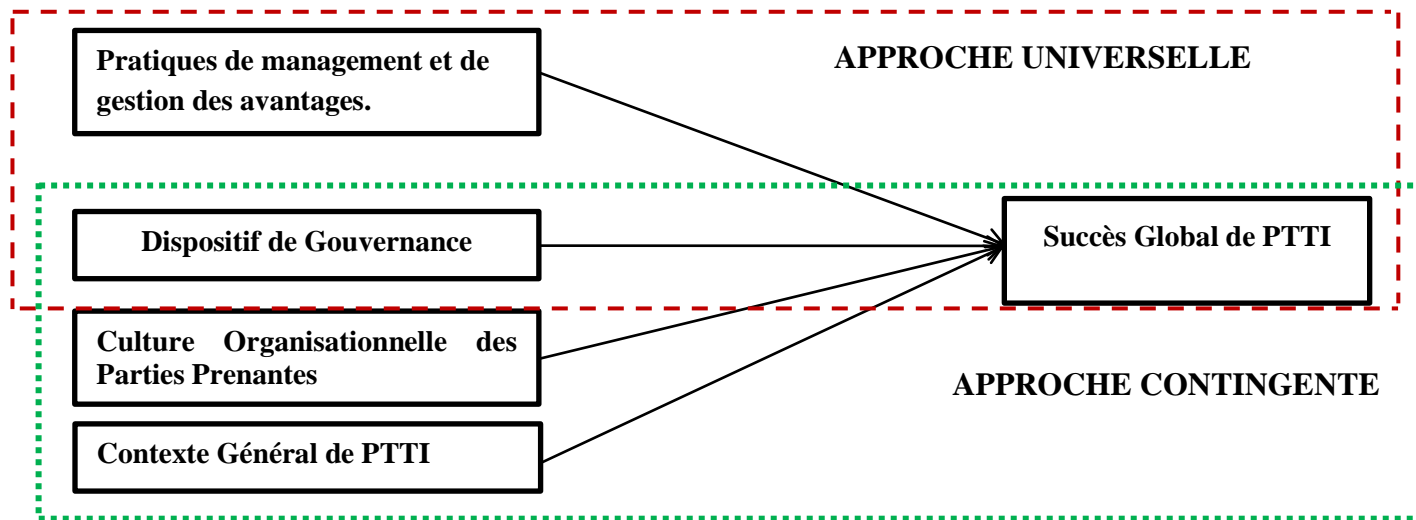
Pratiques de management et de gestion des avantages.

APPROCHE UNIVERSELLE

Dispositif de Gouvernance

Succès Global de PTTI

Culture Organisationnelle des Parties Prenantes

APPROCHE CONTINGENTE

Contexte Général de PTTI